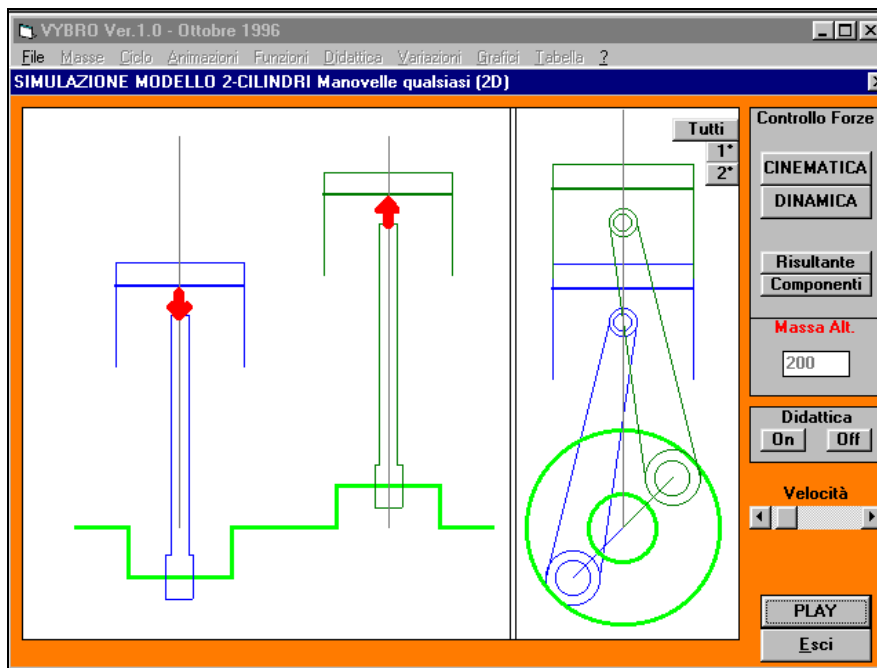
VYBRO Ver.1.0 - Ottobre 1996

File Masse Ciclo Animazioni Funzioni Didattica Variazioni Grafici Tabella ?

SIMULAZIONE MODELLO 2-CILINDRI Manovelle qualsiasi (2D)

Tutti
1°
2°

Controllo Forze
CINEMATICA
DINAMICA
Risultante
Componenti
Massa Alt.
200

Didattica
On
Off

Velocità

PLAY
Esci